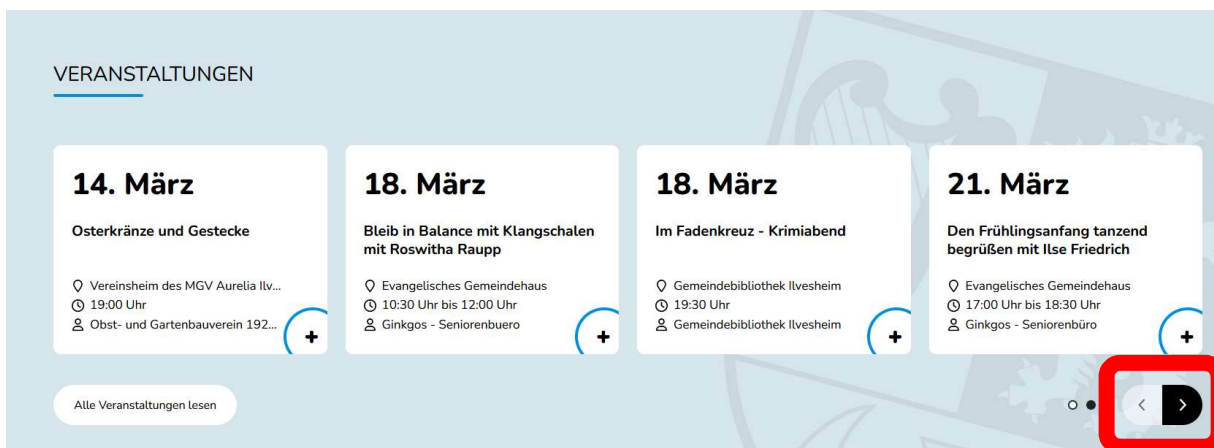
VERANSTALTUNGEN

14. März

Osterkränze und Gestecke

Vereinsheim des MGV Aurelia Ilv...
19:00 Uhr
Obst- und Gartenbauverein 192...

+

18. März

Bleib in Balance mit Klangschalen mit Roswitha Raupp

Evangelisches Gemeindehaus
10:30 Uhr bis 12:00 Uhr
Ginkgos - Seniorenbuero

+

18. März

Im Fadenkreuz - Krimiabend

Gemeindebibliothek Ilvesheim
19:30 Uhr
Gemeindebibliothek Ilvesheim

+

21. März

Den Frühlingsanfang tanzend begrüßen mit Ilse Friedrich

Evangelisches Gemeindehaus
17:00 Uhr bis 18:30 Uhr
Ginkgos - Seniorenbüro

+

Alle Veranstaltungen lesen

‹ ›